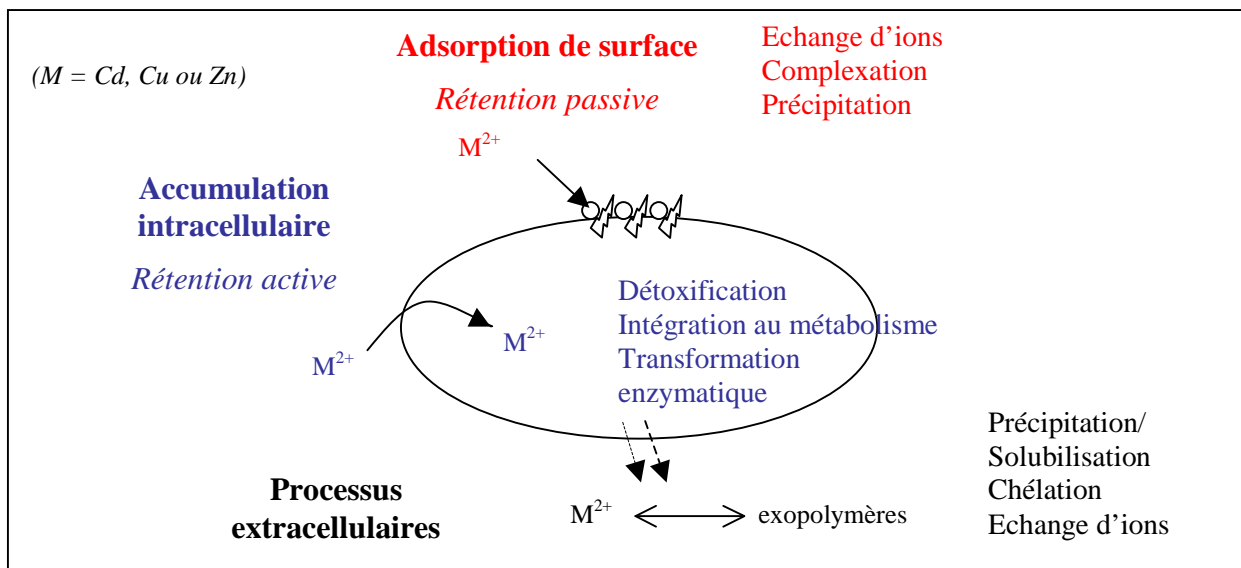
(M = Cd, Cu ou Zn)

Adsorption de surface

Rétention passive

Echange d'ions
Complexation
Précipitation

$M^{2+}$

Accumulation intracellulaire

Rétention active

$M^{2+}$

$M^{2+}$

Détoxification
Intégration au métabolisme
Transformation enzymatique

Précipitation/
Solubilisation
Chélation
Echange d'ions

Processus extracellulaires

$M^{2+}$ exopolymères